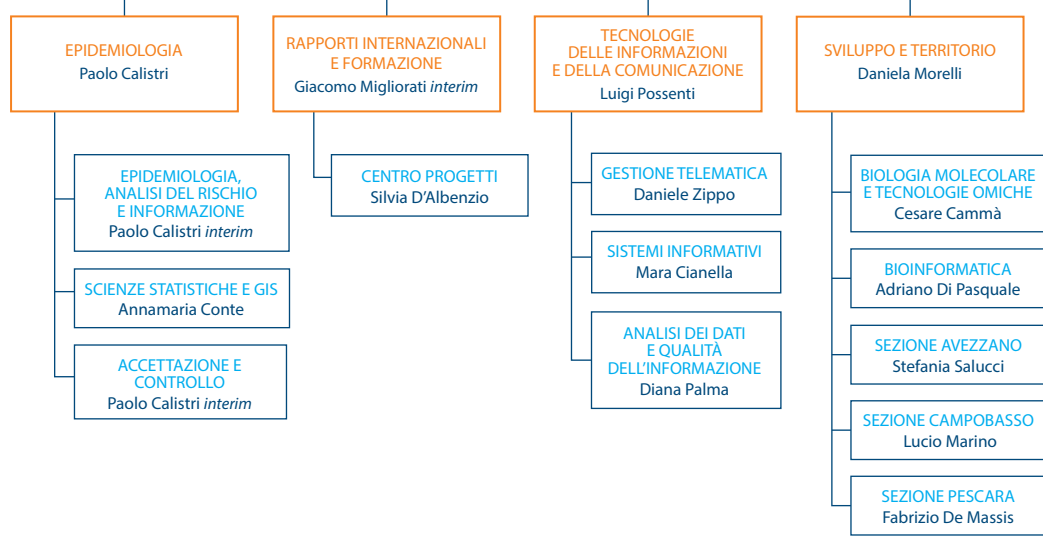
EPIDEMIOLOGIA
Paolo Calistri

EPIDEMIOLOGIA, ANALISI DEL RISCHIO E INFORMAZIONE
Paolo Calistri *interim*

SCIENZE STATISTICHE E GIS
Annamaria Conte

ACCETTAZIONE E CONTROLLO
Paolo Calistri *interim*

RAPPORTI INTERNAZIONALI E FORMAZIONE
Giacomo Migliorati *interim*

CENTRO PROGETTI
Silvia D'Albenzio

TECNOLOGIE DELLE INFORMAZIONI E DELLA COMUNICAZIONE
Luigi Possenti

GESTIONE TELEMATICA
Daniele Zippo

SISTEMI INFORMATIVI
Mara Cianella

ANALISI DEI DATI E QUALITÀ DELL'INFORMAZIONE
Diana Palma

SVILUPPO E TERRITORIO
Daniela Morelli

BIOLOGIA MOLECOLARE E TECNOLOGIE OMICHE
Cesare Cammà

BIOINFORMATICA
Adriano Di Pasquale

SEZIONE AVEZZANO
Stefania Salucci

SEZIONE CAMPOBASSO
Lucio Marino

SEZIONE PESCARA
Fabrizio De Massis